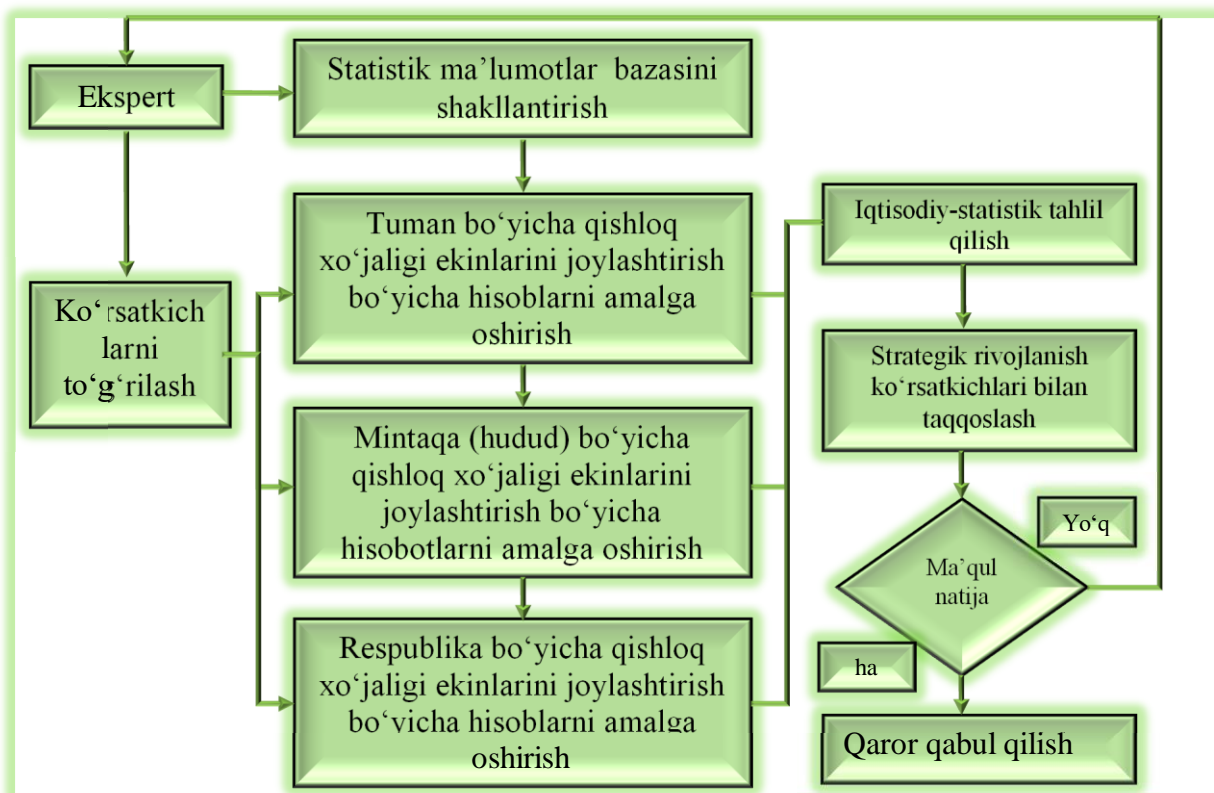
Ekspert

Statistik ma’lumotlar bazasini shakllantirish

Ko‘rsatkichlarni to‘g‘rilash

Tuman bo‘yicha qishloq xo‘jaligi ekinlarini joylashtirish bo‘yicha hisoblarni amalga oshirish

Mintaqa (hudud) bo‘yicha qishloq xo‘jaligi ekinlarini joylashtirish bo‘yicha hisobotlarni amalga oshirish

Respublika bo‘yicha qishloq xo‘jaligi ekinlarini joylashtirish bo‘yicha hisoblarni amalga oshirish

Iqtisodiy-statistik tahlil qilish

Strategik rivojlanish ko‘rsatkichlari bilan taqqoslash

Yo‘q

Ma’qul natija

ha

Qaror qabul qilish